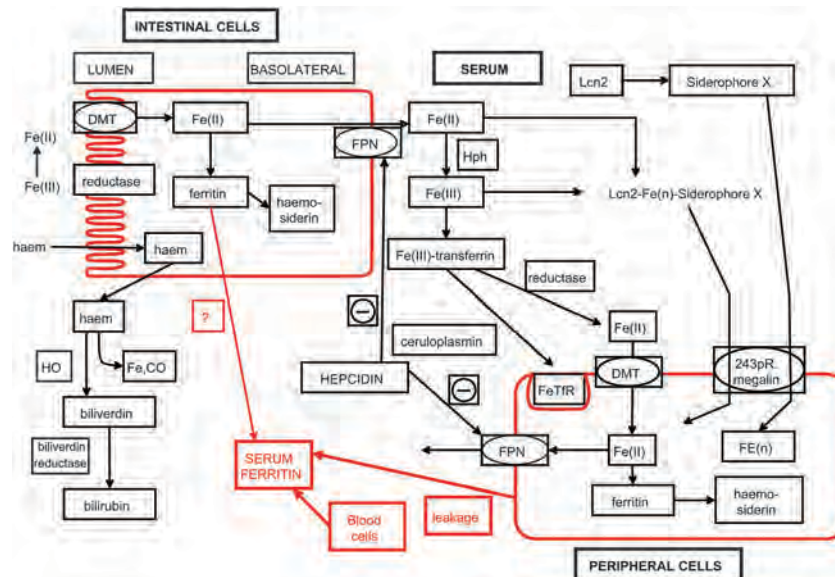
INTESTINAL CELLS

LUMEN

BASOLATERAL

SERUM

Lcn2

Siderophore X

DMT

Fe(II)

Fe(II)

FPN

Fe(II)

Fe(III)

reductase

ferritin

haemosiderin

Hph

Fe(III)

Lcn2-Fe(n)-Siderophore X

haem

haem

Fe(III)-transferrin

reductase

haem

?

Fe(II)

ceruloplasmin

HO

Fe,CO

HEPCIDIN

DMT

243pR, megalin

FeTfR

biliverdin

biliverdin reductase

FPN

Fe(II)

FE(n)

SERUM FERRITIN

bilirubin

ferritin

haemosiderin

Blood cells

leakage

PERIPHERAL CELLS